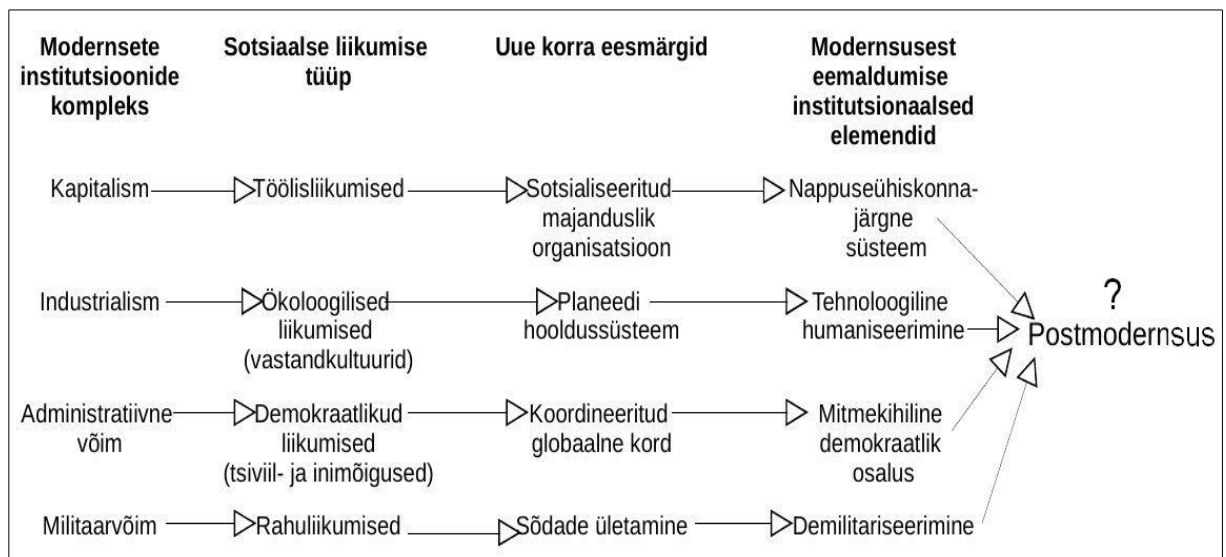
| Modernsete institutsioonide kompleks | Sotsiaalse liikumise tüüp | Uue korra eesmärgid | Modernsusest eemaldumise institutsionaalsed elemendid |
|---|---|---|---|
| Kapitalism | Töölisliikumised | Sotsialiseeritud majanduslik organisatsioon | Nappuseühiskonnajärgne süsteem |
| Industrialism | Ökoloogilised liikumised (vastandkultuurid) | Planeedi hooldussüsteem | Tehnoloogiline humaniseerimine |
| Administratiivne võim | Demokraatlikud liikumised (tsiviil- ja inimõigused) | Koordineeritud globaalne kord | Mitmekihiline demokraatlik osalus |
| Militaarvõim | Rahuliikumised | Sõdade ületamine | Demilitariseerimine |

?
Postmodernsus